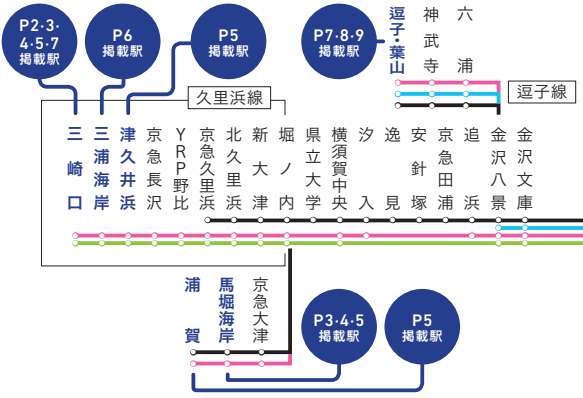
P2·3·4·5·7
掲載駅

P6
掲載駅

P5
掲載駅

P7·8·9
掲載駅

逗子・葉山

神武寺

六浦

逗子線

久里浜線

三崎口

三浦海岸

津久井浜

京急長沢

YRP野比

京急久里浜

北久里浜

新大津

堀ノ内

県立大学

横須賀中央

汐入

逸見

安針塚

京急田浦

追浜

金沢八景

金沢文庫

浦賀

馬堀海岸

京急大津

P3·4·5
掲載駅

P5
掲載駅